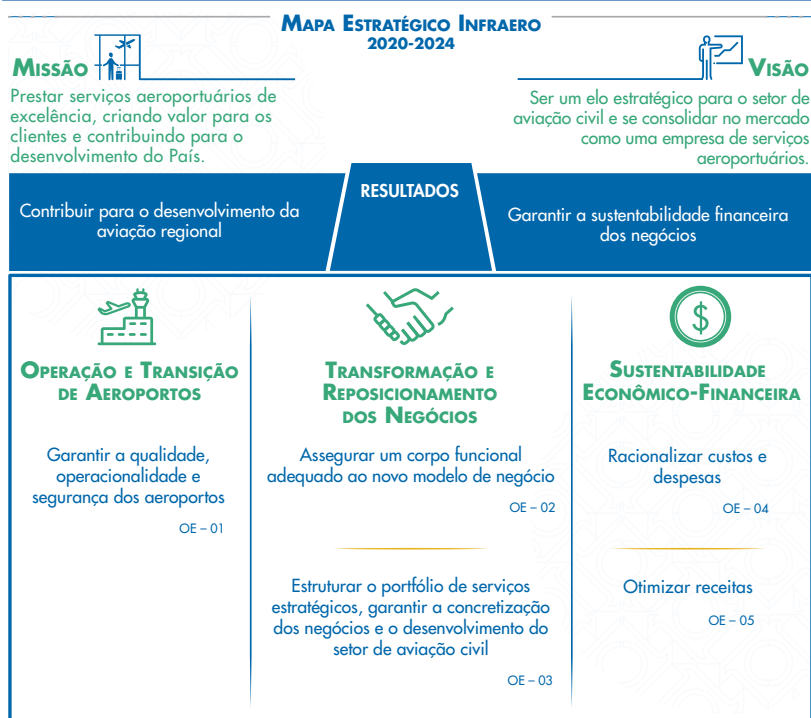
Mapa Estratégico Infraero
2020-2024

Missão

Prestar serviços aeroportuários de excelência, criando valor para os clientes e contribuindo para o desenvolvimento do País.

Visão

Ser um elo estratégico para o setor de aviação civil e se consolidar no mercado como uma empresa de serviços aeroportuários.

RESULTADOS

Contribuir para o desenvolvimento da aviação regional

Garantir a sustentabilidade financeira dos negócios

Operação e Transição de Aeroportos

Garantir a qualidade, operacionalidade e segurança dos aeroportos

OE – 01

Transformação e Reposicionamento dos Negócios

Assegurar um corpo funcional adequado ao novo modelo de negócio

OE – 02

Estruturar o portfólio de serviços estratégicos, garantir a concretização dos negócios e o desenvolvimento do setor de aviação civil

OE – 03

Sustentabilidade Econômico-Financeira

Racionalizar custos e despesas

OE – 04

Otimizar receitas

OE – 05